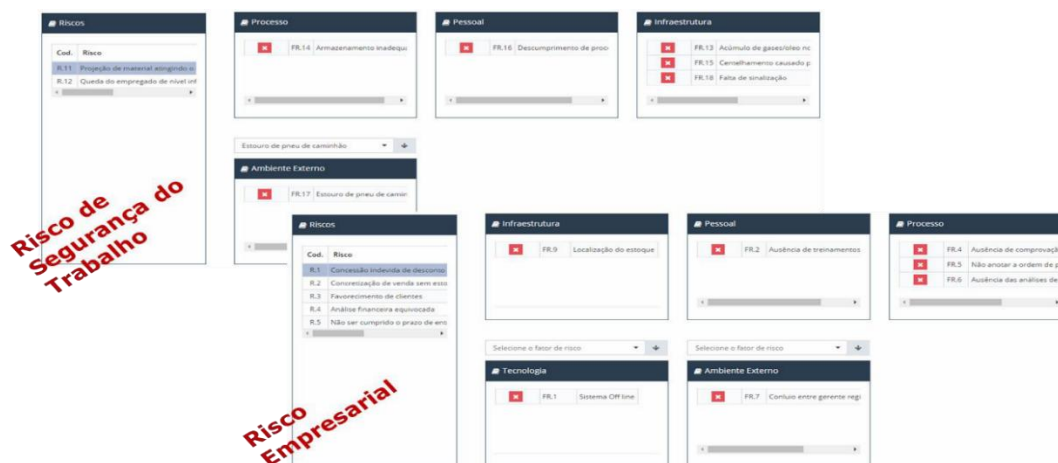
Riscos

| Cod. | Risco |
|---|---|
| R.11 | Projeção de material atingindo o |
| R.12 | Queda do empregado de nível inf |

Processo

FR.14 Armazenamento inadequ

Pessoal

FR.16 Descumprimento de proc

Infraestrutura

FR.13 Acúmulo de gases/óleo no
FR.15 Centelhamento causado p
FR.18 Falta de sinalização

Estouro de pneu de caminhão

Ambiente Externo

FR.17 Estouro de pneu de camin

Risco de Segurança do Trabalho

Riscos

| Cod. | Risco |
|---|---|
| R.1 | Concessão indevida de desconto |
| R.2 | Concretização de venda sem esto |
| R.3 | Favorecimento de clientes |
| R.4 | Análise financeira equivocada |
| R.5 | Não ser cumprido o prazo de ent |

Infraestrutura

FR.9 Localização do estoque

Pessoal

FR.2 Ausência de treinamentos

Processo

FR.4 Ausência de comprovaçã
FR.5 Não anotar a ordem de p
FR.6 Ausência das análises de

Selecione o fator de risco

Selecione o fator de risco

Tecnologia

FR.1 Sistema Off line

Ambiente Externo

FR.7 Conluio entre gerente regi

Risco Empresarial